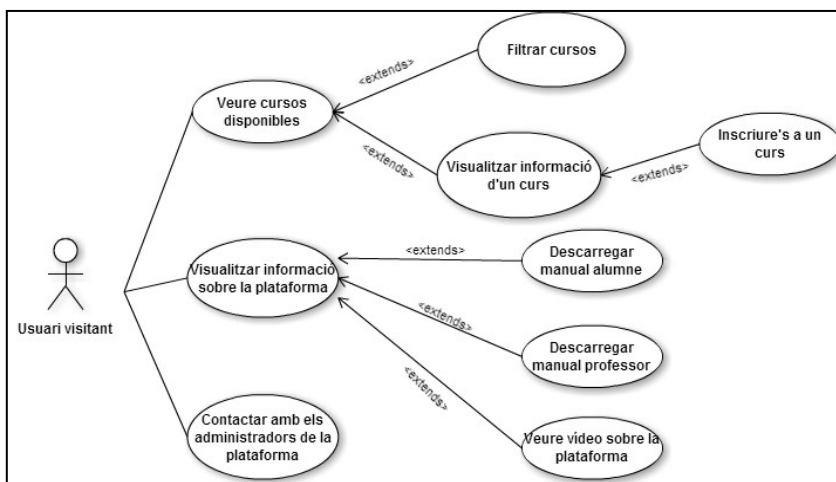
Filtrar cursos

<extends>

Veure cursos disponibles

<extends>

Visualitzar informació d'un curs

<extends>

Inscriure's a un curs

Usuari visitant

Visualitzar informació sobre la plataforma

<extends>

Descarregar manual alumne

<extends>

Descarregar manual professor

<extends>

Veure vídeo sobre la plataforma

Contactar amb els administradors de la plataforma